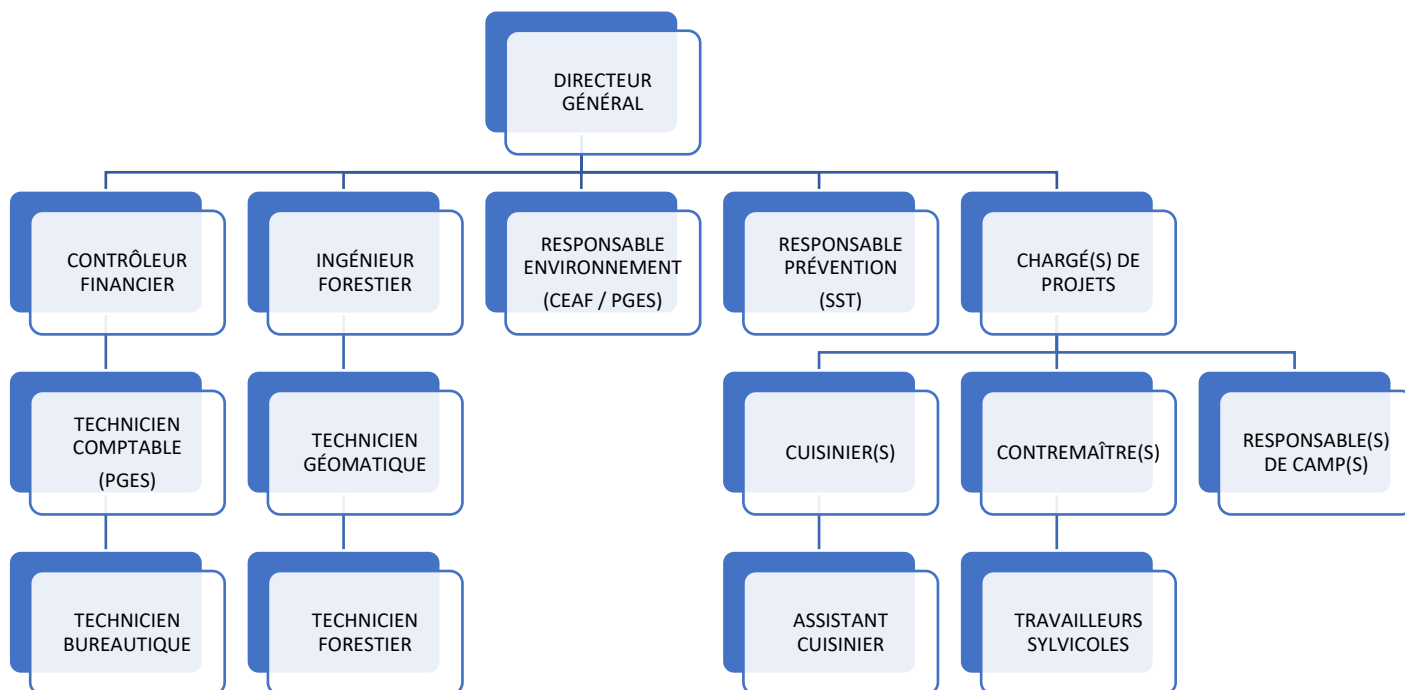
DIRECTEUR GÉNÉRAL

CONTRÔLEUR FINANCIER

INGÉNIEUR FORESTIER

RESPONSABLE ENVIRONNEMENT (CEAF / PGES)

RESPONSABLE PRÉVENTION (SST)

CHARGÉ(S) DE PROJETS

TECHNICIEN COMPTABLE (PGES)

TECHNICIEN GÉOMATIQUE

CUISINIER(S)

CONTREMAÎTRE(S)

RESPONSABLE(S) DE CAMP(S)

TECHNICIEN BUREAUTIQUE

TECHNICIEN FORESTIER

ASSISTANT CUISINIER

TRAVAILLEURS SYLVICOLES